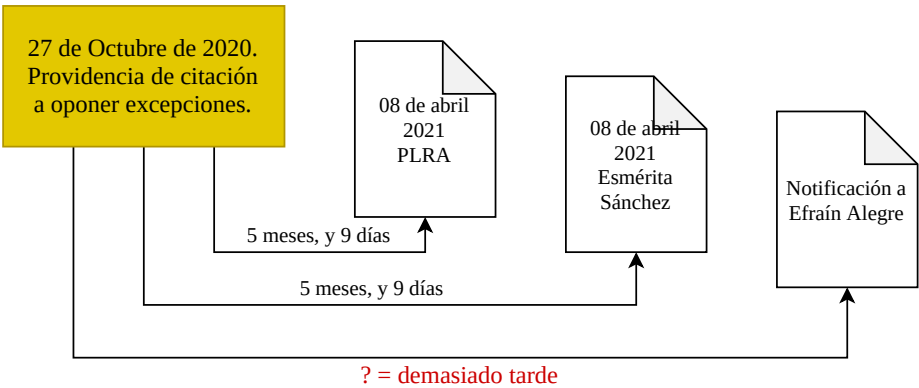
27 de Octubre de 2020. Providencia de citación a oponer excepciones.

08 de abril 2021 PLRA

08 de abril 2021 Esmérita Sánchez

Notificación a Efraín Alegre

5 meses, y 9 días

5 meses, y 9 días

? = demasiado tarde